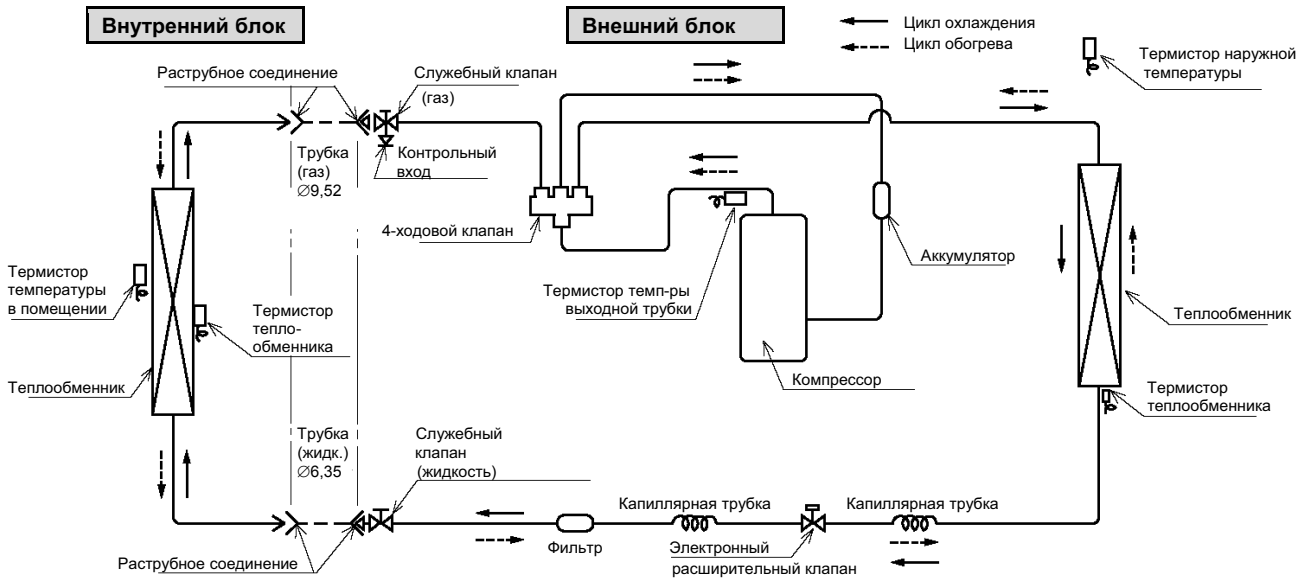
Внутренний блок

Внешний блок

Цикл охлаждения
Цикл обогрева

Термистор наружной температуры

Раструбное соединение

Служебный клапан (газ)

Трубка (газ) $\varnothing$9,52

Контрольный вход

4-ходовой клапан

Аккумулятор

Термистор температуры в помещении

Термистор теплообменника

Термистор темп-ры выходной трубки

Теплообменник

Теплообменник

Компрессор

Термистор теплообменника

Трубка (жидк.) $\varnothing$6,35

Служебный клапан (жидкость)

Капиллярная трубка

Капиллярная трубка

Фильтр

Электронный расширительный клапан

Раструбное соединение